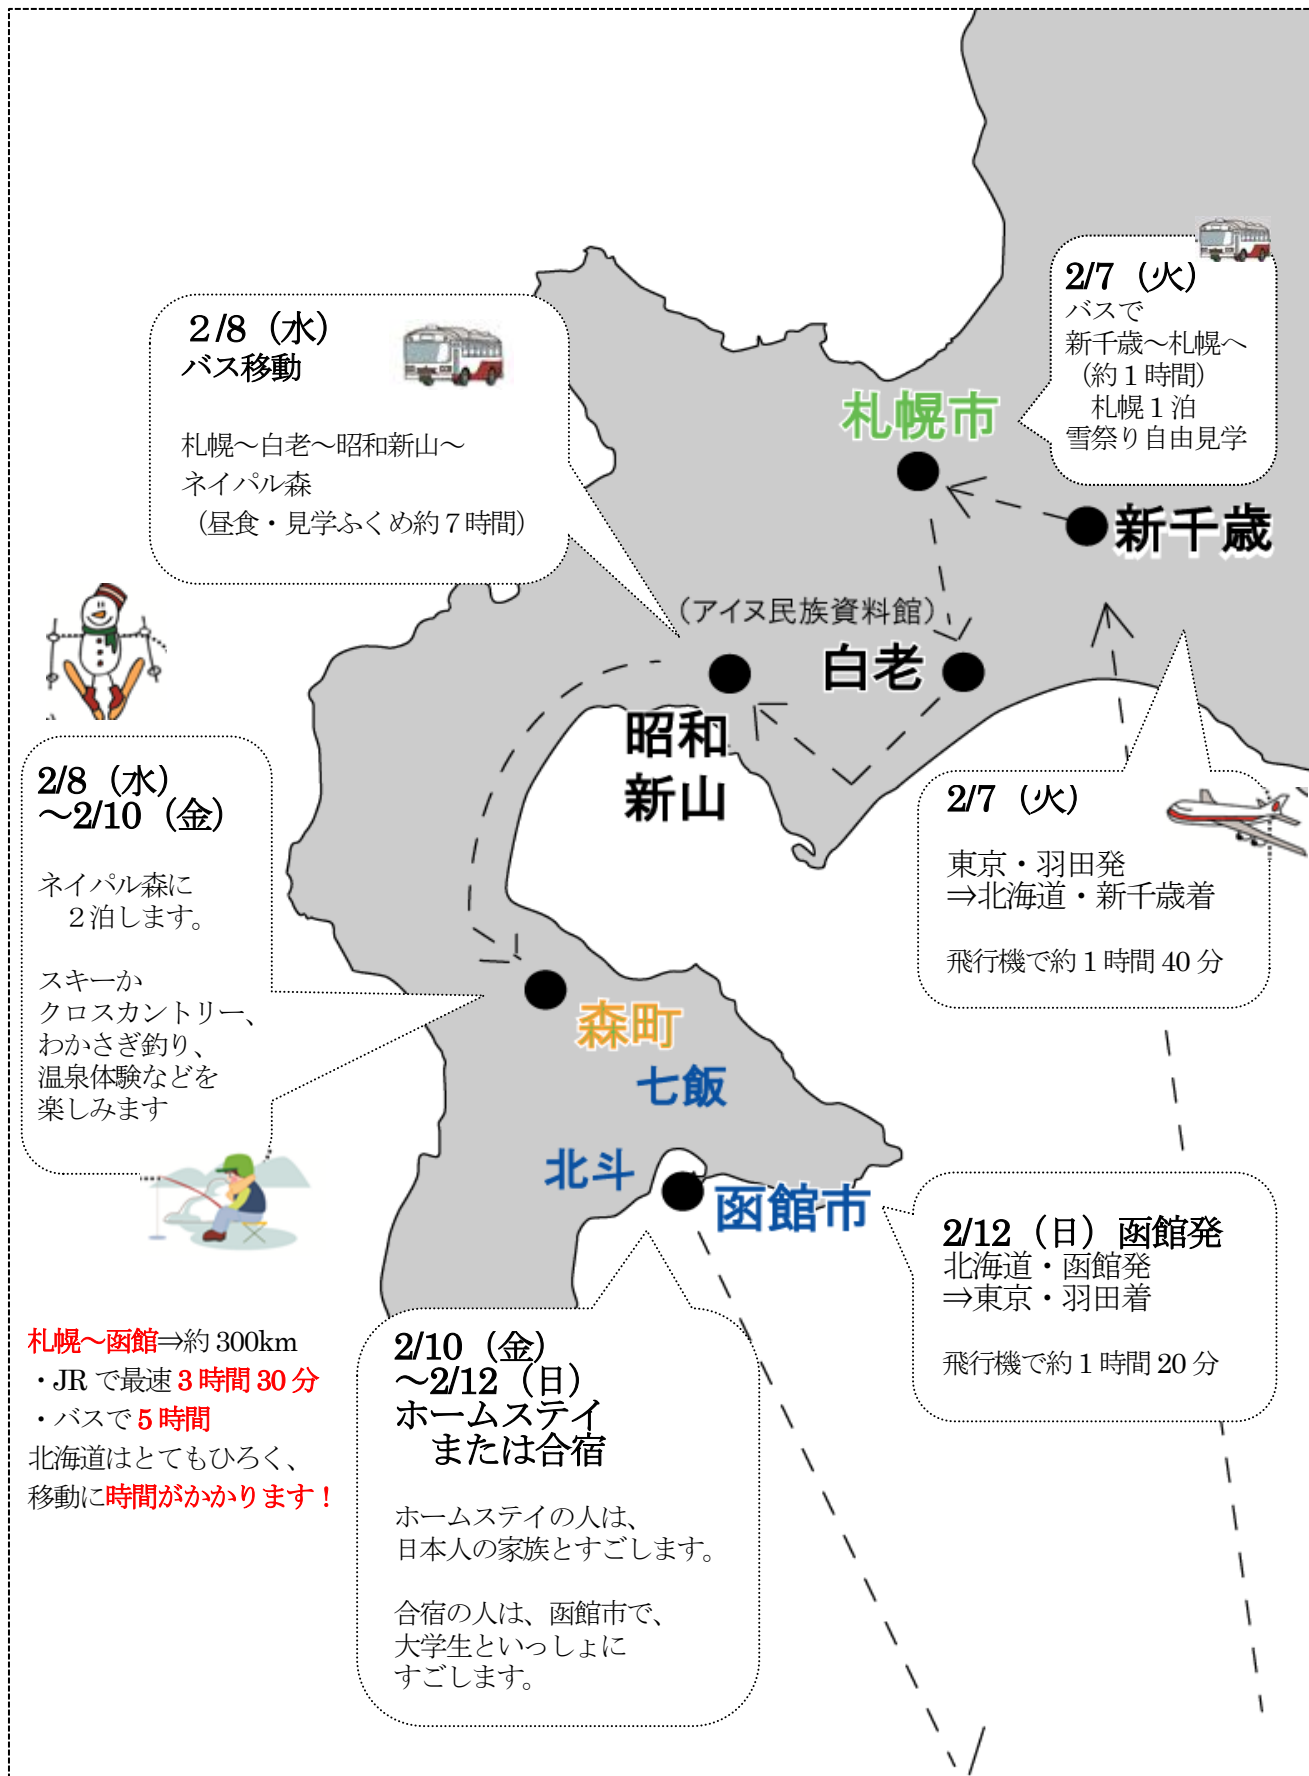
2/8（水）
バス移動

札幌～白老～昭和新山～
ネイパル森
（昼食・見学ふくめ約７時間）

2/7（火）
バスで
新千歳～札幌へ
（約１時間）
札幌１泊
雪祭り自由見学

札幌市

新千歳

（アイヌ民族資料館）

白老

昭和
新山

2/8（水）
～2/10（金）

ネイパル森に
２泊します。

スキーか
クロスカントリー、
わかさぎ釣り、
温泉体験などを
楽しみます

2/7（火）

東京・羽田発
⇒北海道・新千歳着

飛行機で約１時間 40 分

森町

七飯

北斗

函館市

2/12（日）函館発
北海道・函館発
⇒東京・羽田着

飛行機で約１時間 20 分

札幌～函館⇒約 300km
・JR で最速３時間 30 分
・バスで５時間
北海道はとてもひろく、
移動に時間がかかります！

2/10（金）
～2/12（日）
ホームステイ
または合宿

ホームステイの人は、
日本人の家族とすごします。

合宿の人は、函館市で、
大学生といっしょに
すごします。